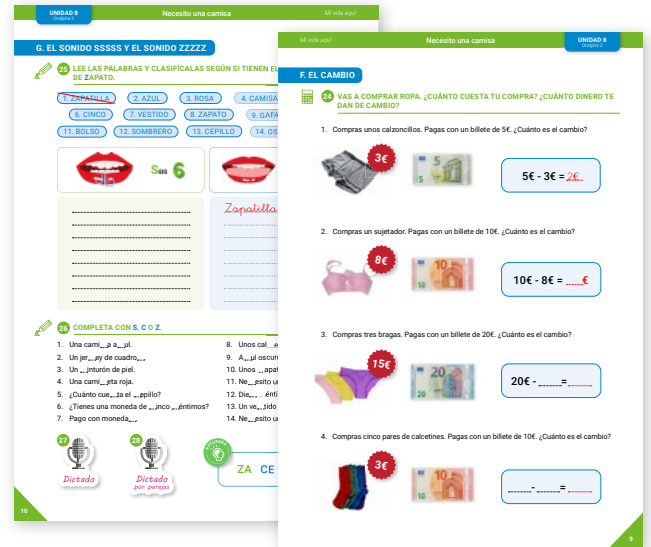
UNIDAD 8
Gràfica 2

Necesito una camisa

Mi vida aquí

G. EL SONIDO SSSSS Y EL SONIDO ZZZZZ

25 LEE LAS PALABRAS Y CLASIFÍCALAS SEGÚN SI TIENEN EL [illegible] DE ZAPATO.

1. ZAPATILLA
2. AZUL
3. ROSA
4. CAMISA
6. CINCO
7. VESTIDO
8. ZAPATO
9. GAFA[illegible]
11. BOLSO
12. SOMBRERO
13. CEPILLO
14. OS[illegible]

S de 6

Zapatilla

26 COMPLETA CON S, C O Z.

1. Una cami__a a__ul.
2. Un jer__ey de cuadro__.
3. Un __inturón de piel.
4. Una cami__eta roja.
5. ¿Cuánto cue__ta el __epillo?
6. ¿Tienes una moneda de __inco __éntimos?
7. Pago con moneda__.
8. Unos cal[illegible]
9. A__ul oscur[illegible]
10. Unos __apat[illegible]
11. Ne__esito u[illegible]
12. Die__ __énti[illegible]
13. Un ve__tido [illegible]
14. Ne__esito u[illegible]

27 Dictado
28 Dictado por parejas

ZA CE

10

Mi vida aquí

Necesito una camisa

UNIDAD 8
Gràfica 2

F. EL CAMBIO

24 VAS A COMPRAR ROPA. ¿CUÁNTO CUESTA TU COMPRA? ¿CUÁNTO DINERO TE DAN DE CAMBIO?

1. Compras unos calzoncillos. Pagas con un billete de 5€. ¿Cuánto es el cambio?

3€

5€ - 3€ = 2€

2. Compras un sujetador. Pagas con un billete de 10€. ¿Cuánto es el cambio?

8€

10€ - 8€ = ____€

3. Compras tres bragas. Pagas con un billete de 20€. ¿Cuánto es el cambio?

15€

20€ - ______=______

4. Compras cinco pares de calcetines. Pagas con un billete de 10€. ¿Cuánto es el cambio?

3€

______-______=______

9